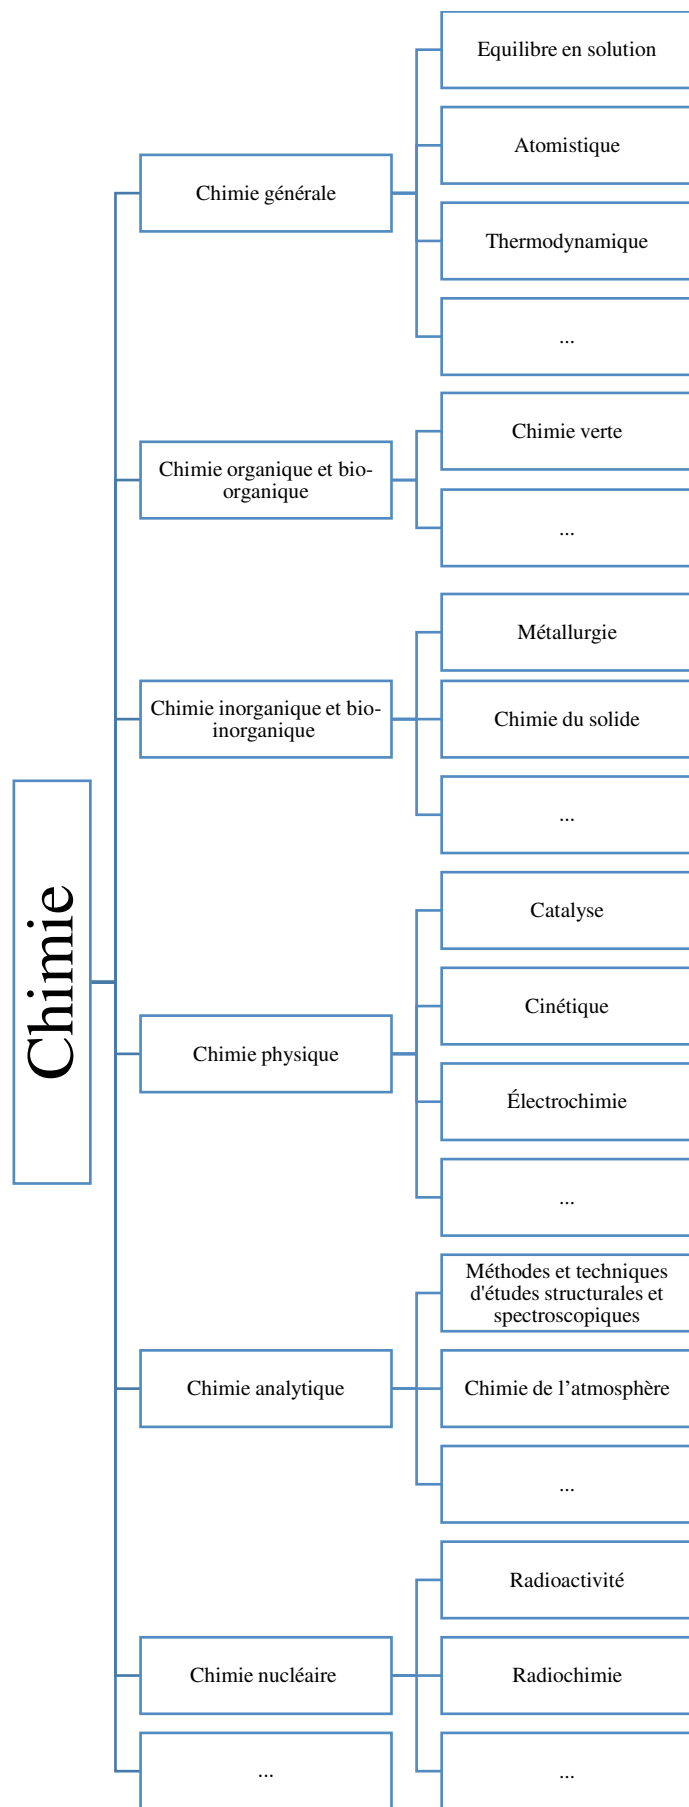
Chimie

Chimie générale
Equilibre en solution
Atomistique
Thermodynamique
...

Chimie organique et bio-organique
Chimie verte
...

Chimie inorganique et bio-inorganique
Métallurgie
Chimie du solide
...

Chimie physique
Catalyse
Cinétique
Électrochimie
...

Chimie analytique
Méthodes et techniques d'études structurales et spectroscopiques
Chimie de l'atmosphère
...

Chimie nucléaire
Radioactivité
Radiochimie
...

...